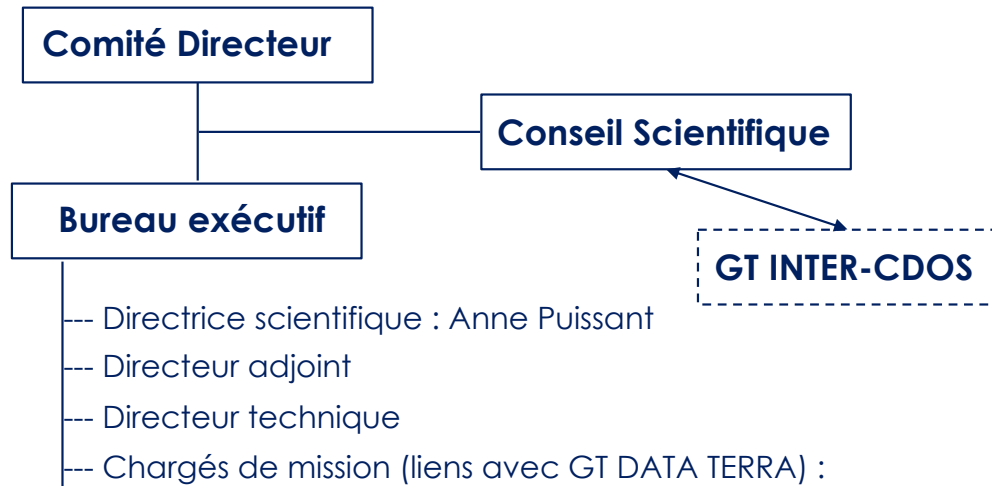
Comité Directeur

Conseil Scientifique

Bureau exécutif

GT INTER-CDOS

--- Directrice scientifique : Anne Puissant
--- Directeur adjoint
--- Directeur technique
--- Chargés de mission (liens avec GT DATA TERRA) :